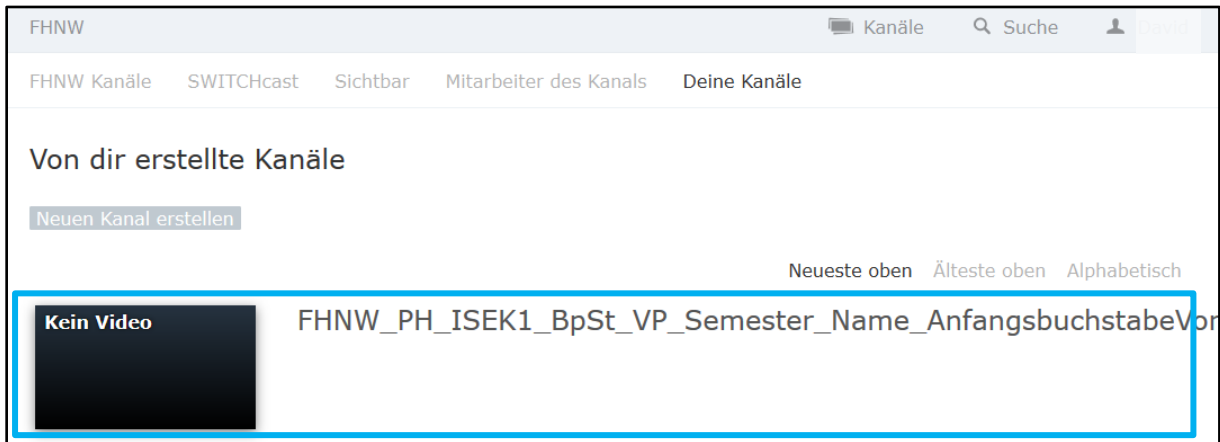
FHNW

Kanäle Suche David

FHNW Kanäle SWITCHcast Sichtbar Mitarbeiter des Kanals Deine Kanäle

Von dir erstellte Kanäle

Neuen Kanal erstellen

Neueste oben Älteste oben Alphabetisch

Kein Video

FHNW_PH_ISEK1_BpSt_VP_Semester_Name_AnfangsbuchstabeVor